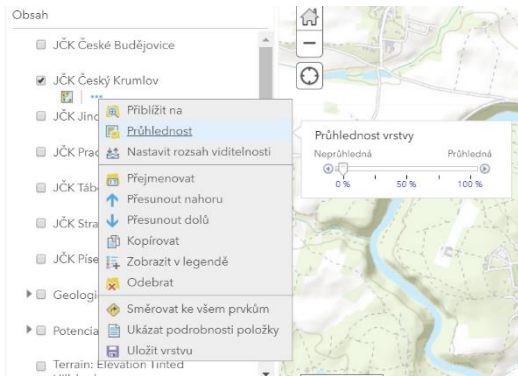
Obsah

JČK České Budějovice

JČK Český Krumlov

JČK Jind

JČK Prac

JČK Tábo

JČK Stra

JČK Píse

Geologi

Potencia

Terrain: Elevation Tinted

Přiblížit na
Průhlednost
Nastavit rozsah viditelnosti
Přejmenovat
Přesunout nahoru
Přesunout dolů
Kopírovat
Zobrazit v legendě
Odebrat
Směrovat ke všem prvkům
Ukázat podrobnosti položky
Uložit vrstvu

Průhlednost vrstvy
Neprůhledná
Průhledná
0 %
50 %
100 %